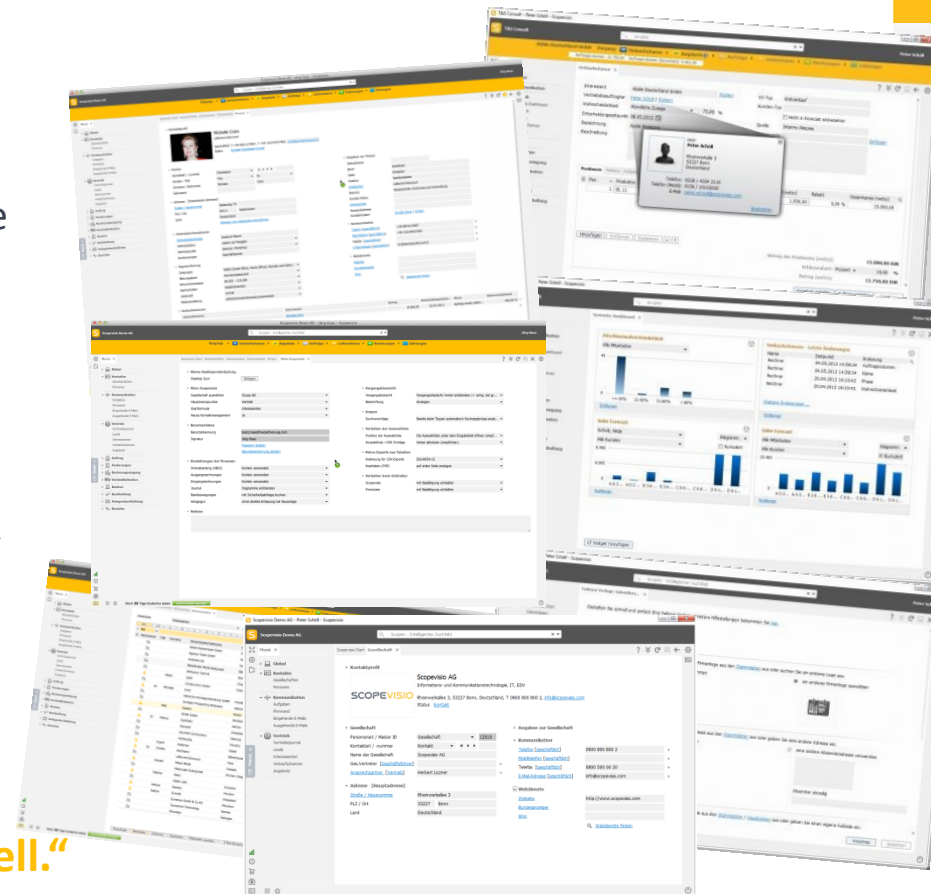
T&O Consult - Peter Scholl - Scopevisio

Peter Scholl

Abbé Deutschland GmbH

Peter Scholl
Michaela-Straße 5
53227 Bonn
Deutschland

Telefon: 0228 / 4334 3116
E-Mail: peter.scholl@scopevisio.com

Scopevisio Demo AG

Scopevisio Demo AG - Peter Scholl - Scopevisio

Scopen - Intelligente Suchfeld

Global
Kontakte
Gesellschaften
Personen
Kommunikation
Aufgaben
Pinnwand
Eingehende E-Mails
Ausgehende E-Mails
Vertrieb
Vertriebsportal
Leads
Interessenten
Verkaufschancen
Angebote

Scopevisio Start | Kontaktliste | Gesellschaft

Kontaktprofil

Scopevisio AG
Informations- und Kommunikationstechnologie, IT, EDV
Rheinwerkallee 3, 53227 Bonn, Deutschland, T 0800 000 800 2, info@scopevisio.com
Status Kontakt

Gesellschaft
Personart / Master ID | Gesellschaft | 22930
Kontaktart / -nummer | Kontakt
Name der Gesellschaft | Scopevisio AG
Des Vertreter
Ansprechpartner | Herbert Lützner

Adresse (Hauptadresse)
Straße / Hausnummer | Rheinwerkallee 3
PLZ / Ort | 53227 | Bonn
Land | Deutschland

Angaben zur Gesellschaft
Kommunikation
Telefon | 0800 000 800 2
Mobiltelefon
Telefax | 0800 550 06 20
E-Mail-Adresse | info@scopevisio.com

Webdienste
Website | http://www.scopevisio.com
Bundesanzeiger
Bing

ell.“